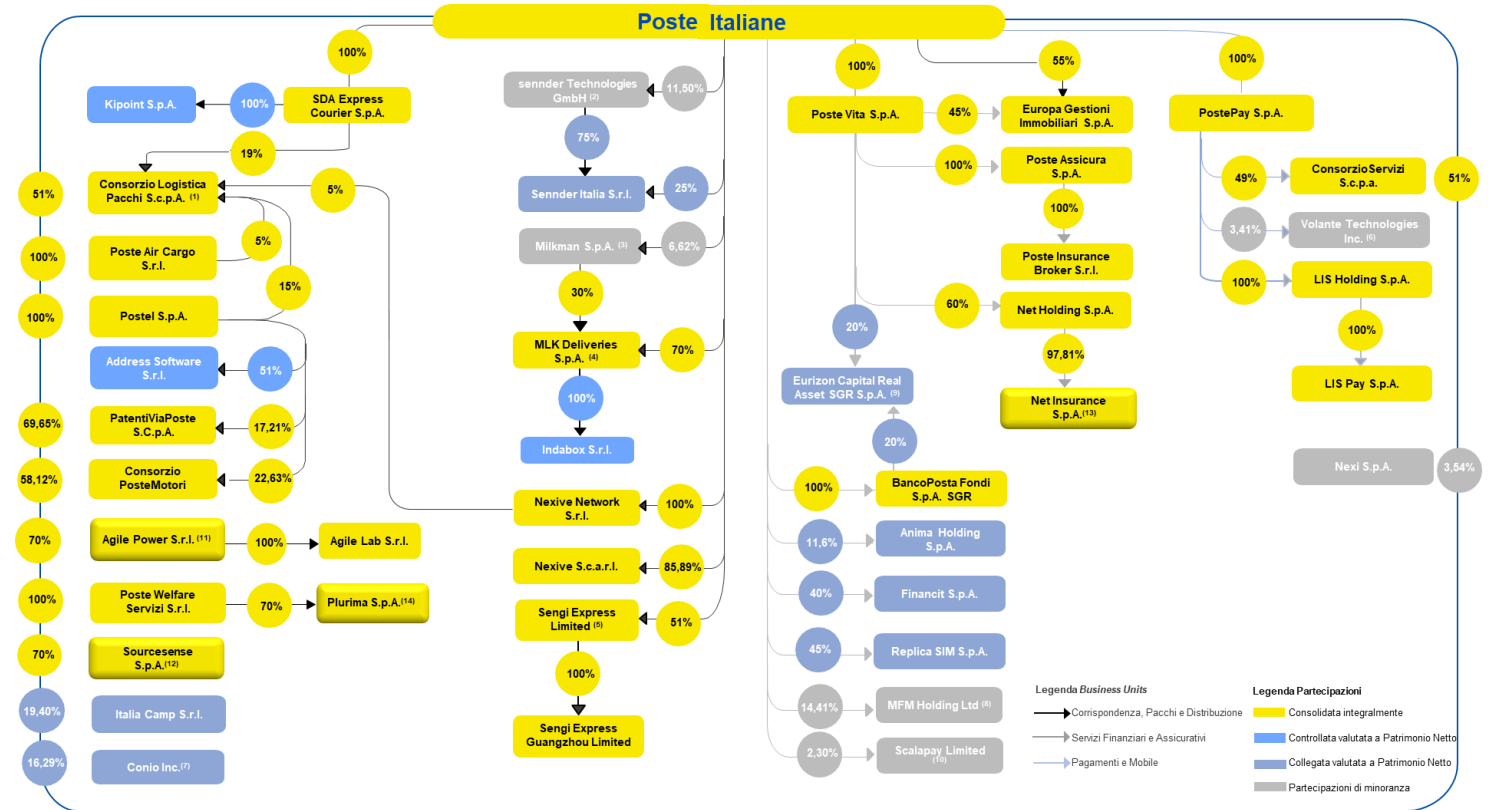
Poste Italiane

100%
SDA Express Courier S.p.A.
100%
Kipoint S.p.A.
19%
51%
Consorzio Logistica Pacchi S.c.p.A. (1)
5%
100%
Poste Air Cargo S.r.l.
5%
15%
100%
Postel S.p.A.
Address Software S.r.l.
51%
69,65%
PatentiViaPoste S.C.p.A.
17,21%
58,12%
Consorzio PosteMotori
22,63%
70%
Agile Power S.r.l. (11)
100%
Agile Lab S.r.l.
100%
Poste Welfare Servizi S.r.l.
70%
Plurima S.p.A.(14)
70%
Sourcesense S.p.A.(12)
19,40%
Italia Camp S.r.l.
16,29%
Conio Inc.(7)

sennder Technologies GmbH (2)
11,50%
75%
Sennder Italia S.r.l.
25%
Milkman S.p.A. (3)
6,62%
30%
MLK Deliveries S.p.A. (4)
70%
100%
Indabox S.r.l.
Nexive Network S.r.l.
100%
Nexive S.c.a.r.l.
85,89%
Sengi Express Limited (5)
51%
100%
Sengi Express Guangzhou Limited

100%
Poste Vita S.p.A.
45%
Europa Gestioni Immobiliari S.p.A.
55%
100%
Poste Assicura S.p.A.
100%
Poste Insurance Broker S.r.l.
60%
Net Holding S.p.A.
97,81%
Net Insurance S.p.A.(13)
20%
Eurizon Capital Real Asset SGR S.p.A. (9)
20%
100%
BancoPosta Fondi S.p.A. SGR
11,6%
Anima Holding S.p.A.
40%
Financit S.p.A.
45%
Replica SIM S.p.A.
14,41%
MFM Holding Ltd (8)
2,30%
Scalapay Limited (10)

100%
PostePay S.p.A.
49%
ConsorzioServizi S.c.p.a.
51%
3,41%
Volante Technologies Inc. (6)
100%
LIS Holding S.p.A.
100%
LIS Pay S.p.A.
Nexi S.p.A.
3,54%

Legenda Business Units
Corrispondenza, Pacchi e Distribuzione
Servizi Finanziari e Assicurativi
Pagamenti e Mobile

Legenda Partecipazioni
Consolidata integralmente
Controllata valutata a Patrimonio Netto
Collegata valutata a Patrimonio Netto
Partecipazioni di minoranza